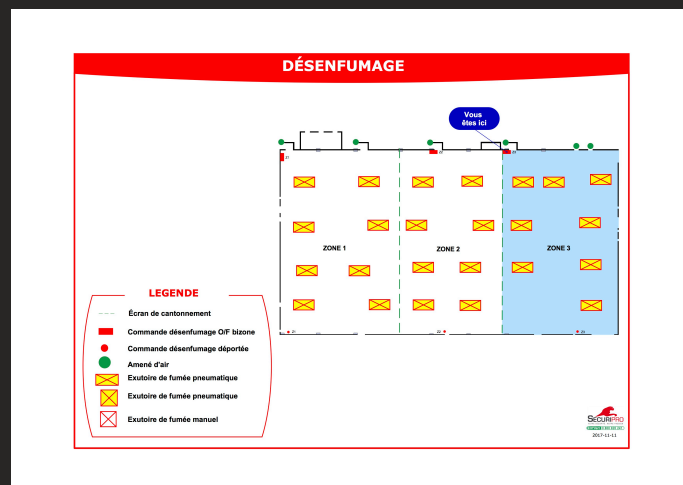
DÉSENFUMAGE

Vous êtes ici

ZONE 1

ZONE 2

ZONE 3

LEGENDE

Écran de cantonnement

Commande désenfumage O/F bizone

Commande désenfumage déportée

Amené d'air

Exutoire de fumée pneumatique

Exutoire de fumée pneumatique

Exutoire de fumée manuel

SECURIPRO

2017-11-11